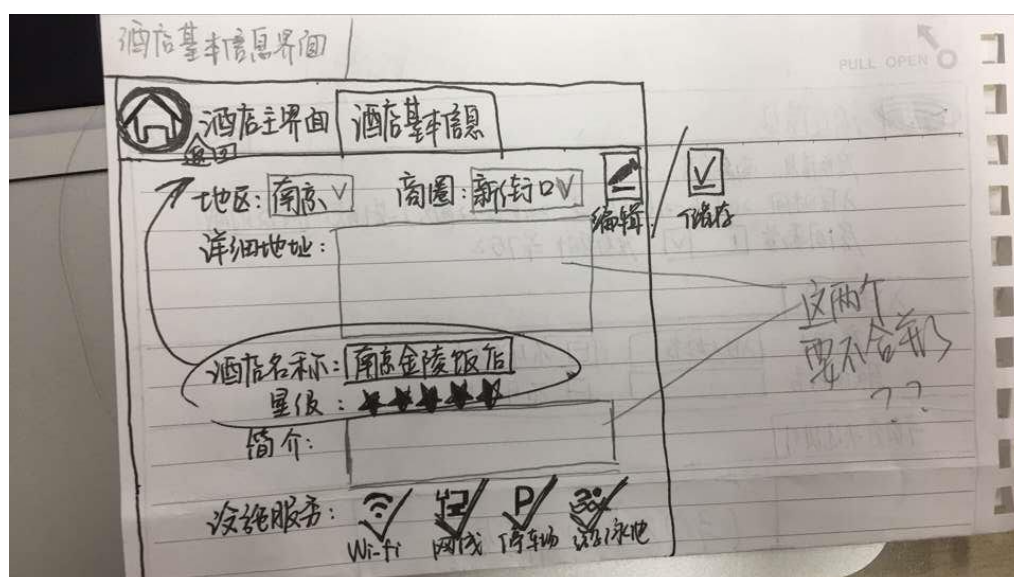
酒店基本信息界面

PULL OPEN

酒店主界面 | 酒店基本信息

返回

地区: 南京 V　商圈: 新街口 V

编辑　保存

详细地址:

这两个要不合并??

酒店名称: 南京金陵饭店

星级: ★★★★★

简介:

设施服务: Wi-fi　网线　停车场　游泳池